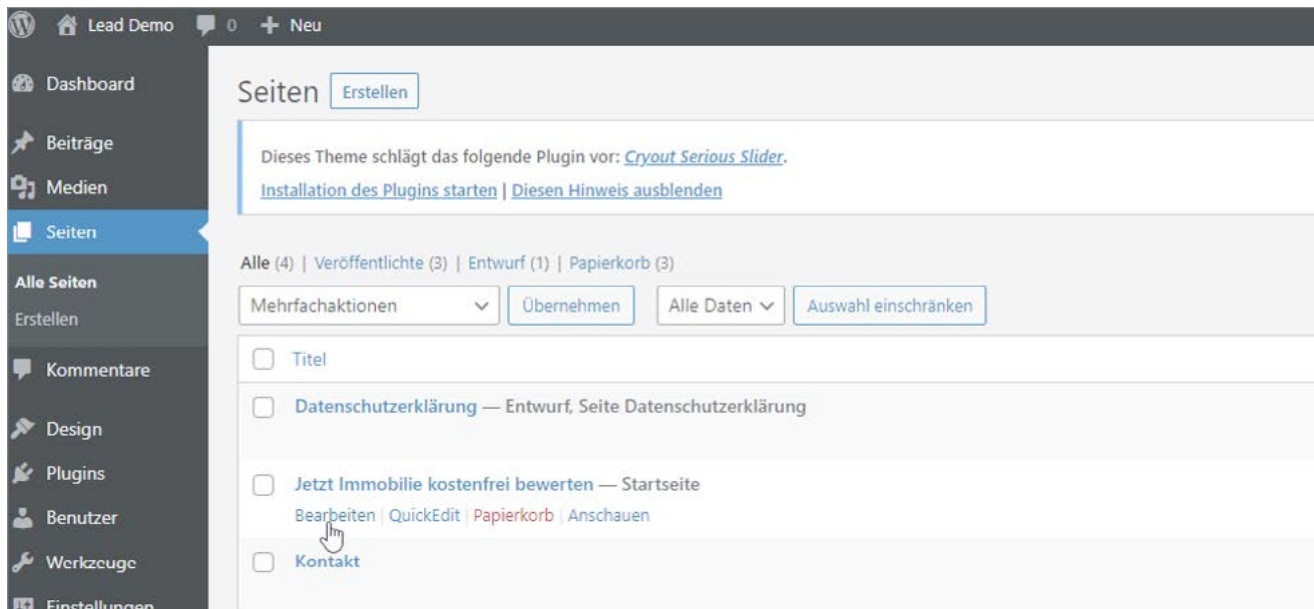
Lead Demo 0 + Neu

Dashboard
Beiträge
Medien
Seiten
Alle Seiten
Erstellen
Kommentare
Design
Plugins
Benutzer
Werkzeuge
Einstellungen

Seiten Erstellen

Dieses Theme schlägt das folgende Plugin vor: Cryout Serious Slider.
Installation des Plugins starten | Diesen Hinweis ausblenden

Alle (4) | Veröffentlichte (3) | Entwurf (1) | Papierkorb (3)

Mehrfachaktionen Übernehmen Alle Daten Auswahl einschränken

Titel

Datenschutzerklärung — Entwurf, Seite Datenschutzerklärung

Jetzt Immobilie kostenfrei bewerten — Startseite
Bearbeiten | QuickEdit | Papierkorb | Anschauen

Kontakt